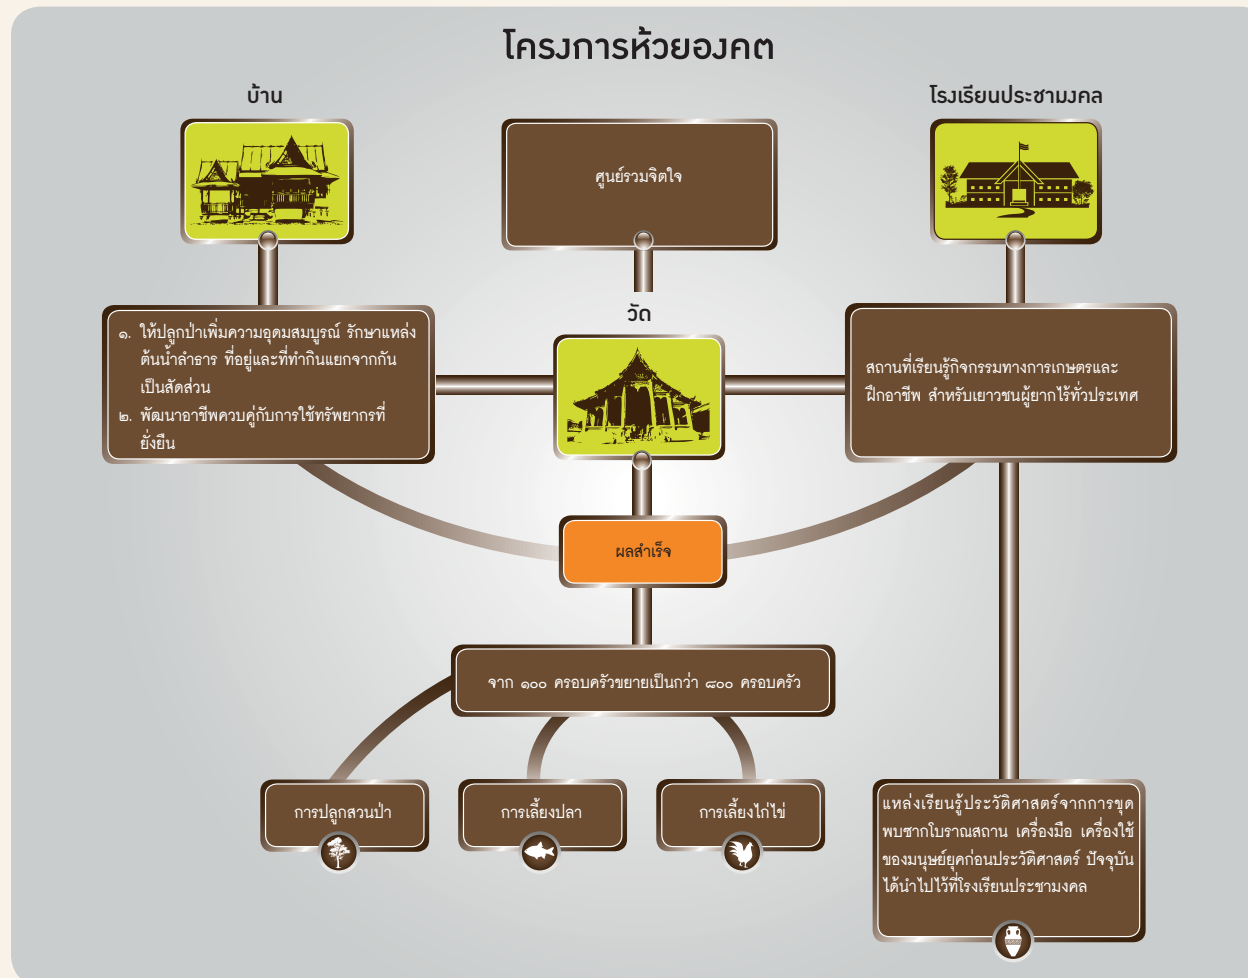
โครงการห้วยองคต

บ้าน

ศูนย์รวมจิตใจ

โรงเรียนประชามงคล

วัด

๑. ให้ปลูกป่าเพิ่มความอุดมสมบูรณ์ รักษาแหล่งต้นน้ำลำธาร ที่อยู่และที่ทำกินแยกจากกันเป็นสัดส่วน

๒. พัฒนาอาชีพควบคู่กับการใช้ทรัพยากรที่ยั่งยืน

สถานที่เรียนรู้กิจกรรมทางการเกษตรและฝึกอาชีพ สำหรับเยาวชนผู้ยากไร้ทั่วประเทศ

ผลสำเร็จ

จาก ๑๐๐ ครอบครัวขยายเป็นกว่า ๘๐๐ ครอบครัว

การปลูกสวนป่า

การเลี้ยงปลา

การเลี้ยงไก่ไข่

แหล่งเรียนรู้ประวัติศาสตร์จากการขุดพบซากโบราณสถาน เครื่องมือ เครื่องใช้ของมนุษย์ยุคก่อนประวัติศาสตร์ ปัจจุบันได้นำไปไว้ที่โรงเรียนประชามงคล